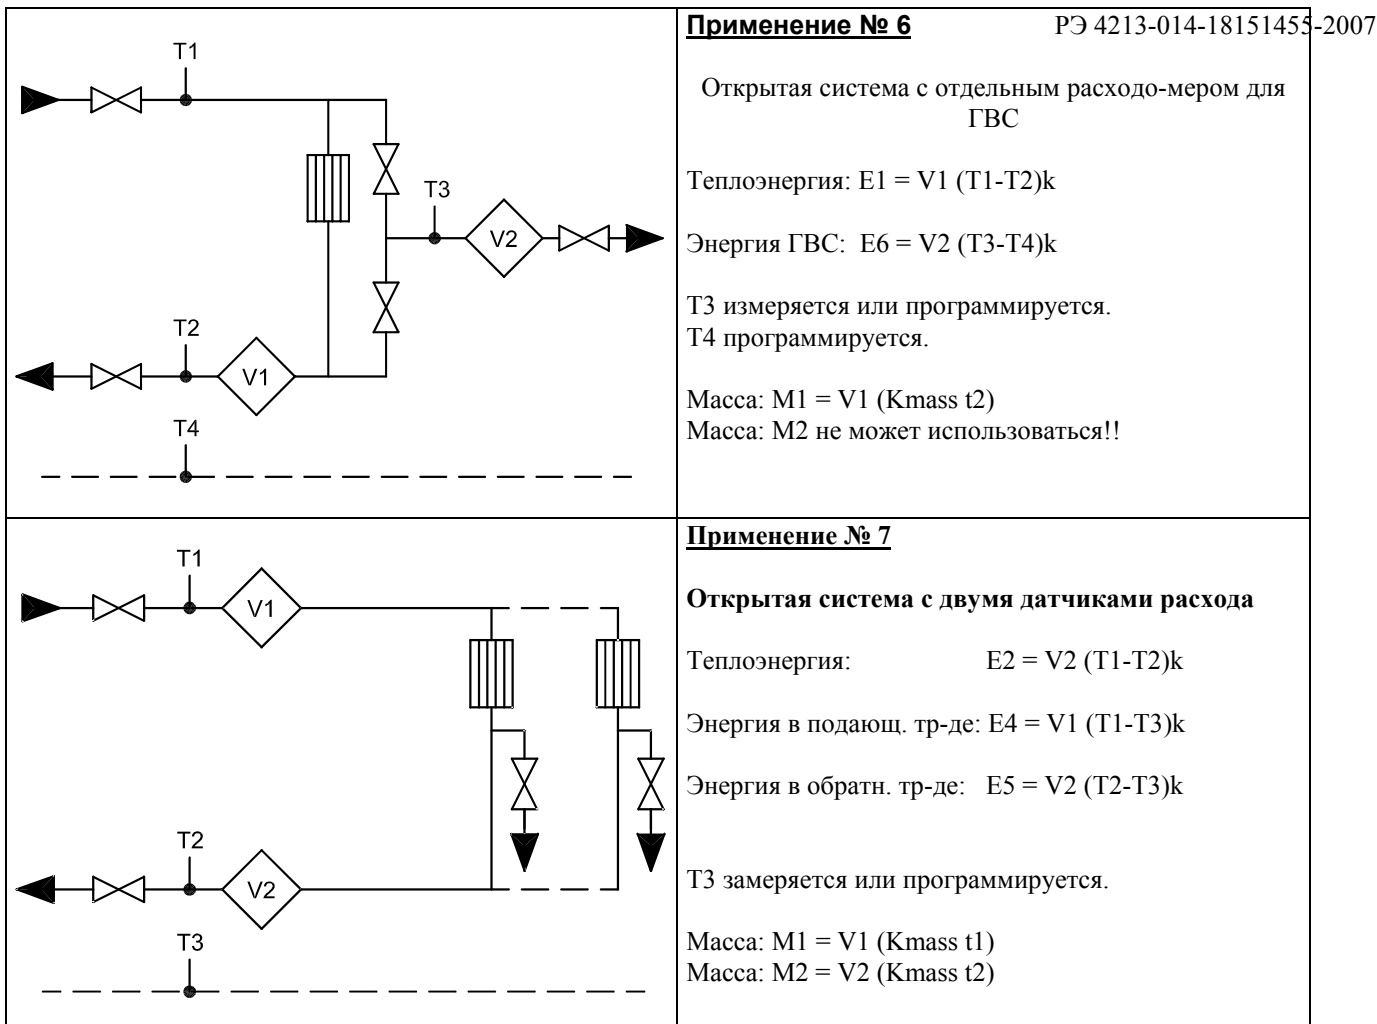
T1

T3

V2

T2

V1

T4

**Применение № 6** РЭ 4213-014-18151455-2007

Открытая система с отдельным расходо-мером для ГВС

Теплоэнергия: E1 = V1 (T1-T2)k

Энергия ГВС: E6 = V2 (T3-T4)k

T3 измеряется или программируется.
T4 программируется.

Масса: M1 = V1 (Kmass t2)
Масса: M2 не может использоваться!!

T1

V1

T2

V2

T3

**Применение № 7**

**Открытая система с двумя датчиками расхода**

Теплоэнергия: E2 = V2 (T1-T2)k

Энергия в подающ. тр-де: E4 = V1 (T1-T3)k

Энергия в обратн. тр-де: E5 = V2 (T2-T3)k

T3 замеряется или программируется.

Масса: M1 = V1 (Kmass t1)
Масса: M2 = V2 (Kmass t2)